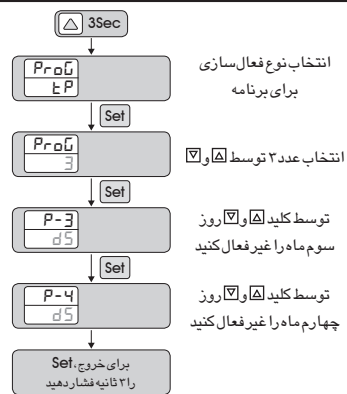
3Sec

ProG
tP

انتخاب نوع فعالسازی برای برنامه

Set

ProG
3

انتخاب عدد۳ توسط ◬ و ⧩

Set

P-3
dS

توسط کلید ◬ و ⧩ روز سوم ماه را غیرفعال کنید

Set

P-4
dS

توسط کلید ◬ و ⧩ روز چهارم ماه را غیرفعال کنید

برای خروج، Set را ۳ ثانیه فشار دهید